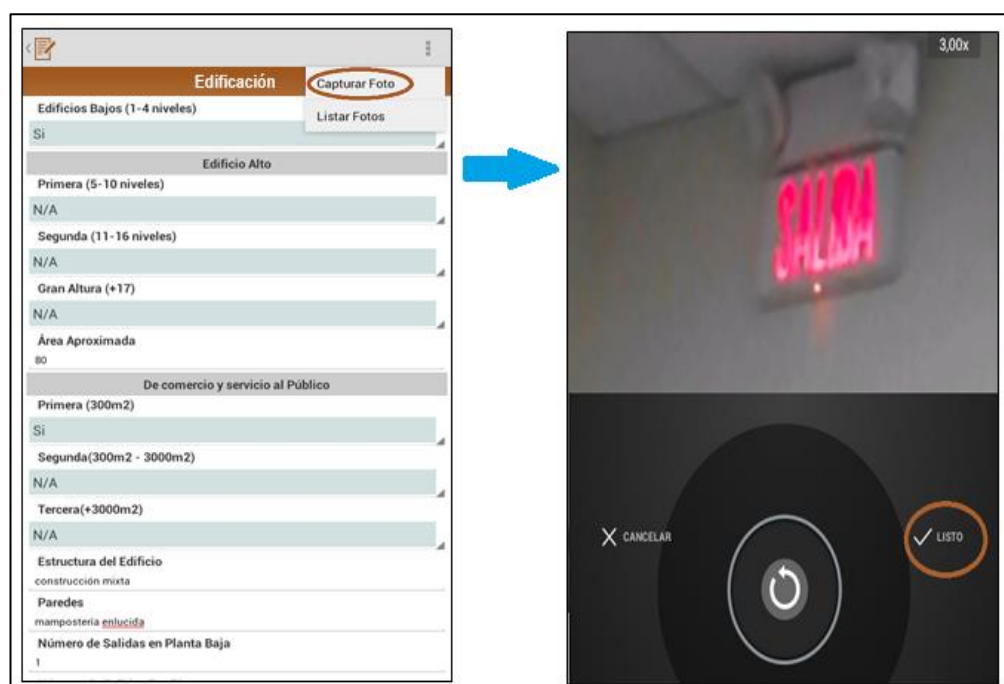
Edificación

Capturar Foto

Listar Fotos

Edificios Bajos (1-4 niveles)

Si

Edificio Alto

Primera (5-10 niveles)

N/A

Segunda (11-16 niveles)

N/A

Gran Altura (+17)

N/A

Área Aproximada

80

De comercio y servicio al Público

Primera (300m2)

Si

Segunda(300m2 - 3000m2)

N/A

Tercera(+3000m2)

N/A

Estructura del Edificio

construcción mixta

Paredes

mampostería enlucida

Número de Salidas en Planta Baja

1

3,00x

SALIDA

CANCELAR

LISTO